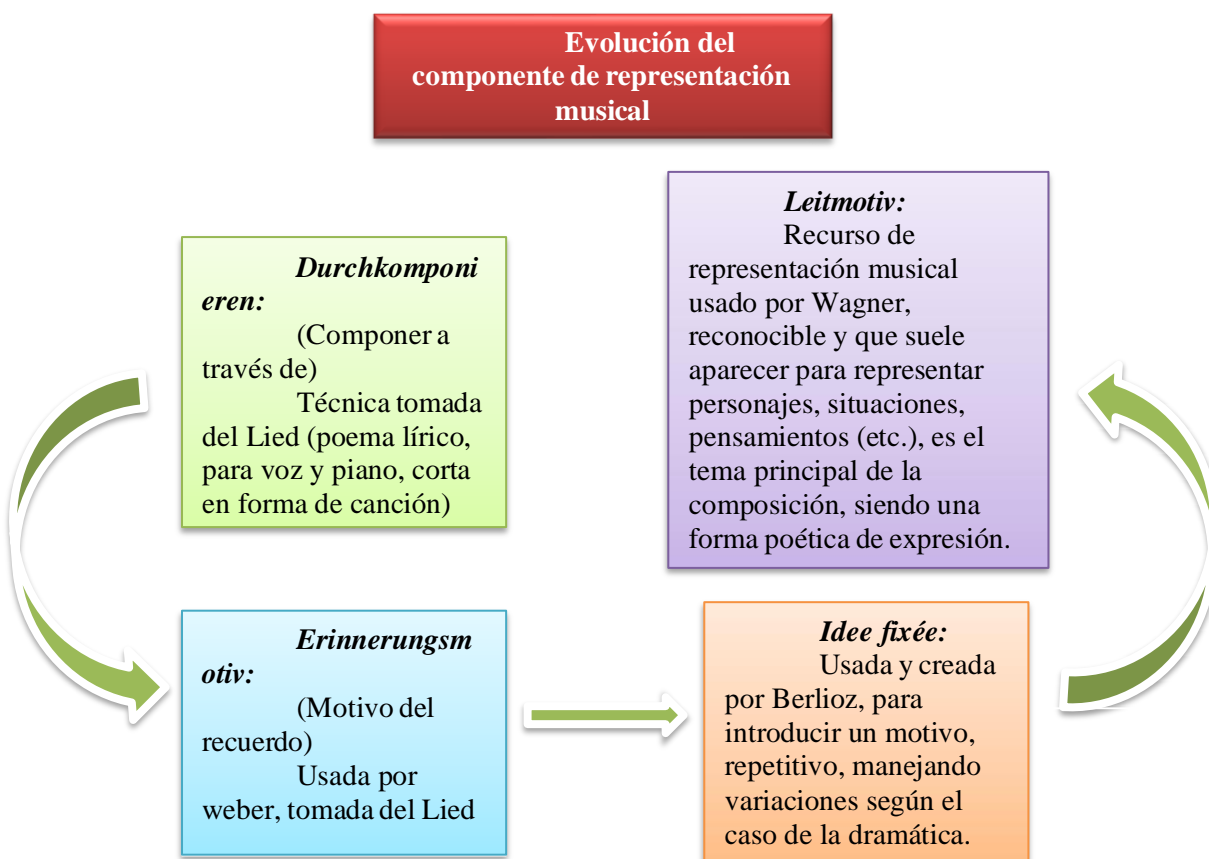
Evolución del componente de representación musical

Durchkomponieren:
(Componer a través de)
Técnica tomada del Lied (poema lírico, para voz y piano, corta en forma de canción)

Leitmotiv:
Recurso de representación musical usado por Wagner, reconocible y que suele aparecer para representar personajes, situaciones, pensamientos (etc.), es el tema principal de la composición, siendo una forma poética de expresión.

Erinnerungsmotiv:
(Motivo del recuerdo)
Usada por weber, tomada del Lied

Idee fixée:
Usada y creada por Berlioz, para introducir un motivo, repetitivo, manejando variaciones según el caso de la dramática.